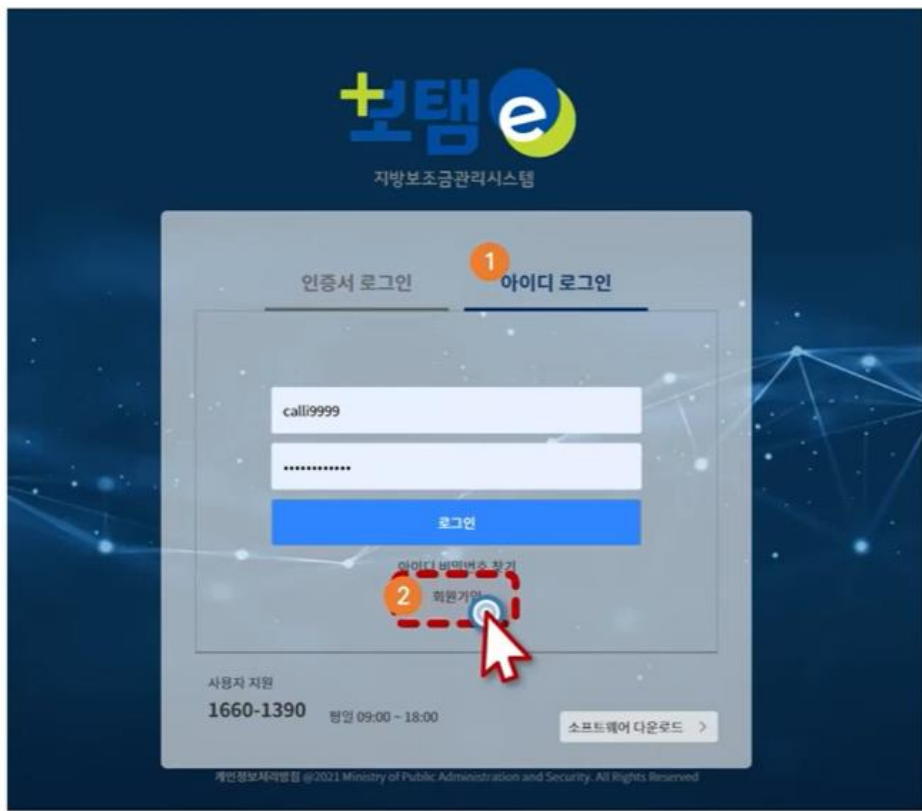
보탬e
지방보조금관리시스템

인증서 로그인
1
아이디 로그인

calli9999
•••••••••••••
로그인

아이디 비밀번호 찾기
2
회원가입

사용자 지원
1660-1390 평일 09:00 ~ 18:00
소프트웨어 다운로드 >

개인정보처리방침 @2021 Ministry of Public Administration and Security. All Rights Reserved